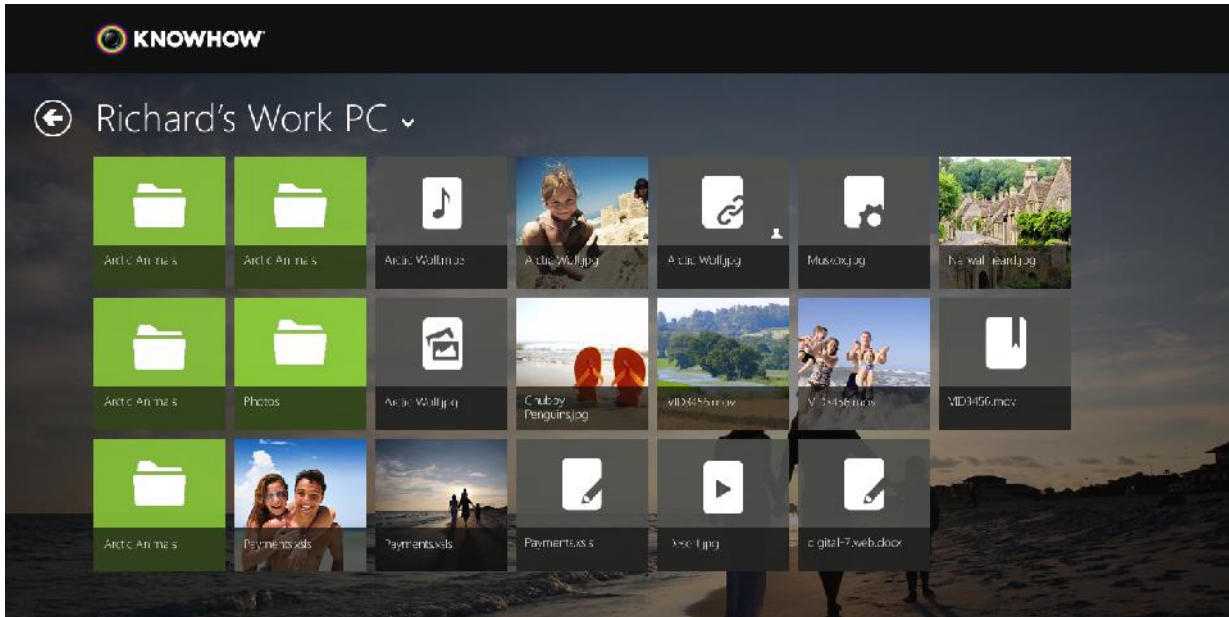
KNOWHOW

Richard's Work PC

Arctic Animals

Arctic Animals

Arctic Wolf.mp3

Arctic Wolf.jpg

Arctic Wolf.jpg

Music.jpg

Natwall Head.jpg

Arctic Animals

Photos

Arctic Wolf.jpg

Chubby Penguins.jpg

VID3455.mov

VID3456.mov

VID3456.mov

Arctic Animals

Payments.xlsx

Payments.xlsx

Payments.xlsx

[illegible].jpg

digital-7.web.docx